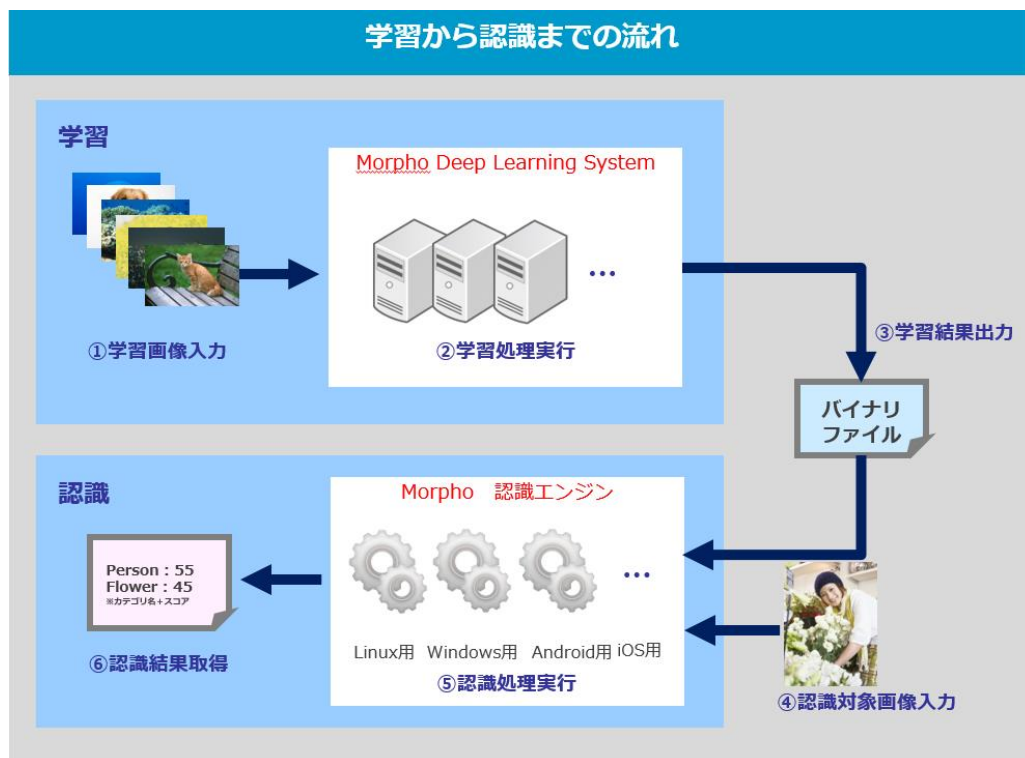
学習から認識までの流れ

学習

Morpho Deep Learning System

…

①学習画像入力

②学習処理実行

③学習結果出力

バイナリ ファイル

認識

Morpho 認識エンジン

Person : 55
Flower : 45
※カテゴリ名＋スコア

…

Linux用 Windows用 Android用 iOS用

⑥認識結果取得

⑤認識処理実行

④認識対象画像入力